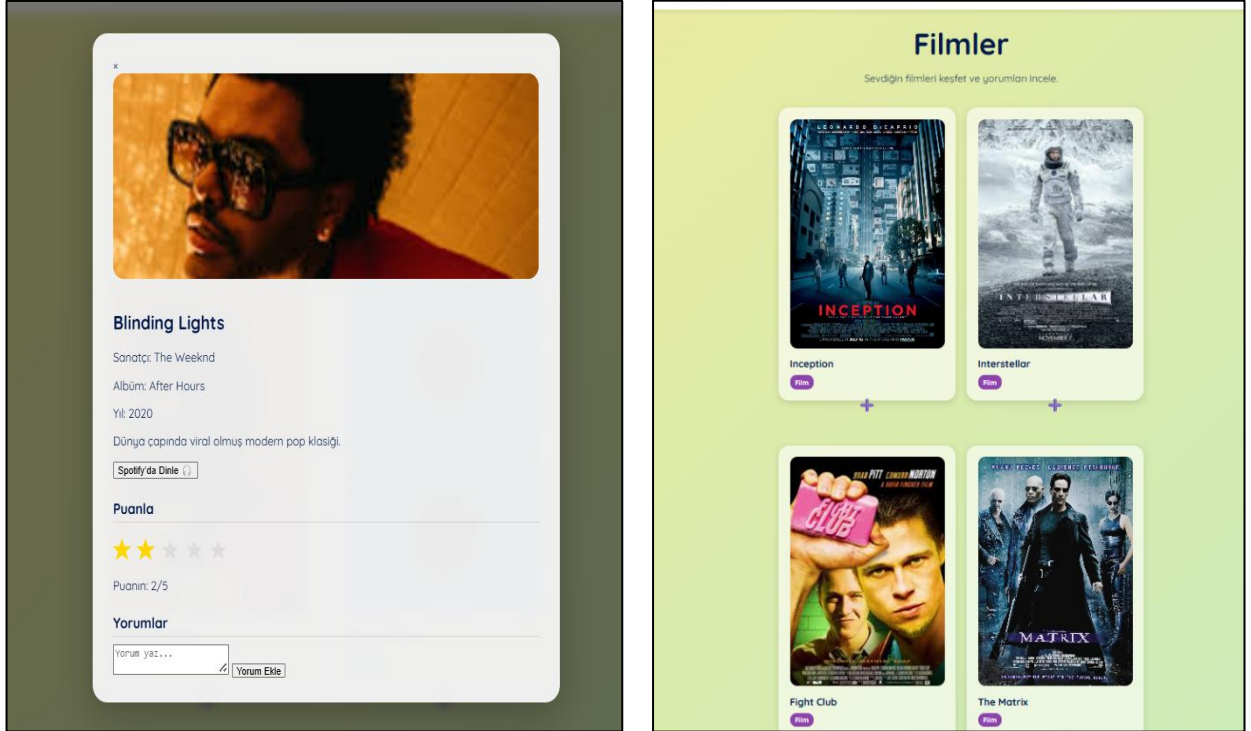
×

Blinding Lights

Sanatçı: The Weeknd

Albüm: After Hours

Yıl: 2020

Dünya çapında viral olmuş modern pop klasiği.

Spotify'da Dinle 🎧

Puanla

★★★★★

Puanın: 2/5

Yorumlar

Yorum yaz...

Yorum Ekle

Filmler

Sevdiğin filmleri keşfet ve yorumları incele.

LEONARDO DICAPRIO

INCEPTION

Inception

Film

+

INTERSTELLAR

NOVEMBER 7

Interstellar

Film

+

BRAD PITT EDWARD NORTON

FIGHT CLUB

Fight Club

Film

MATRIX

The Matrix

Film